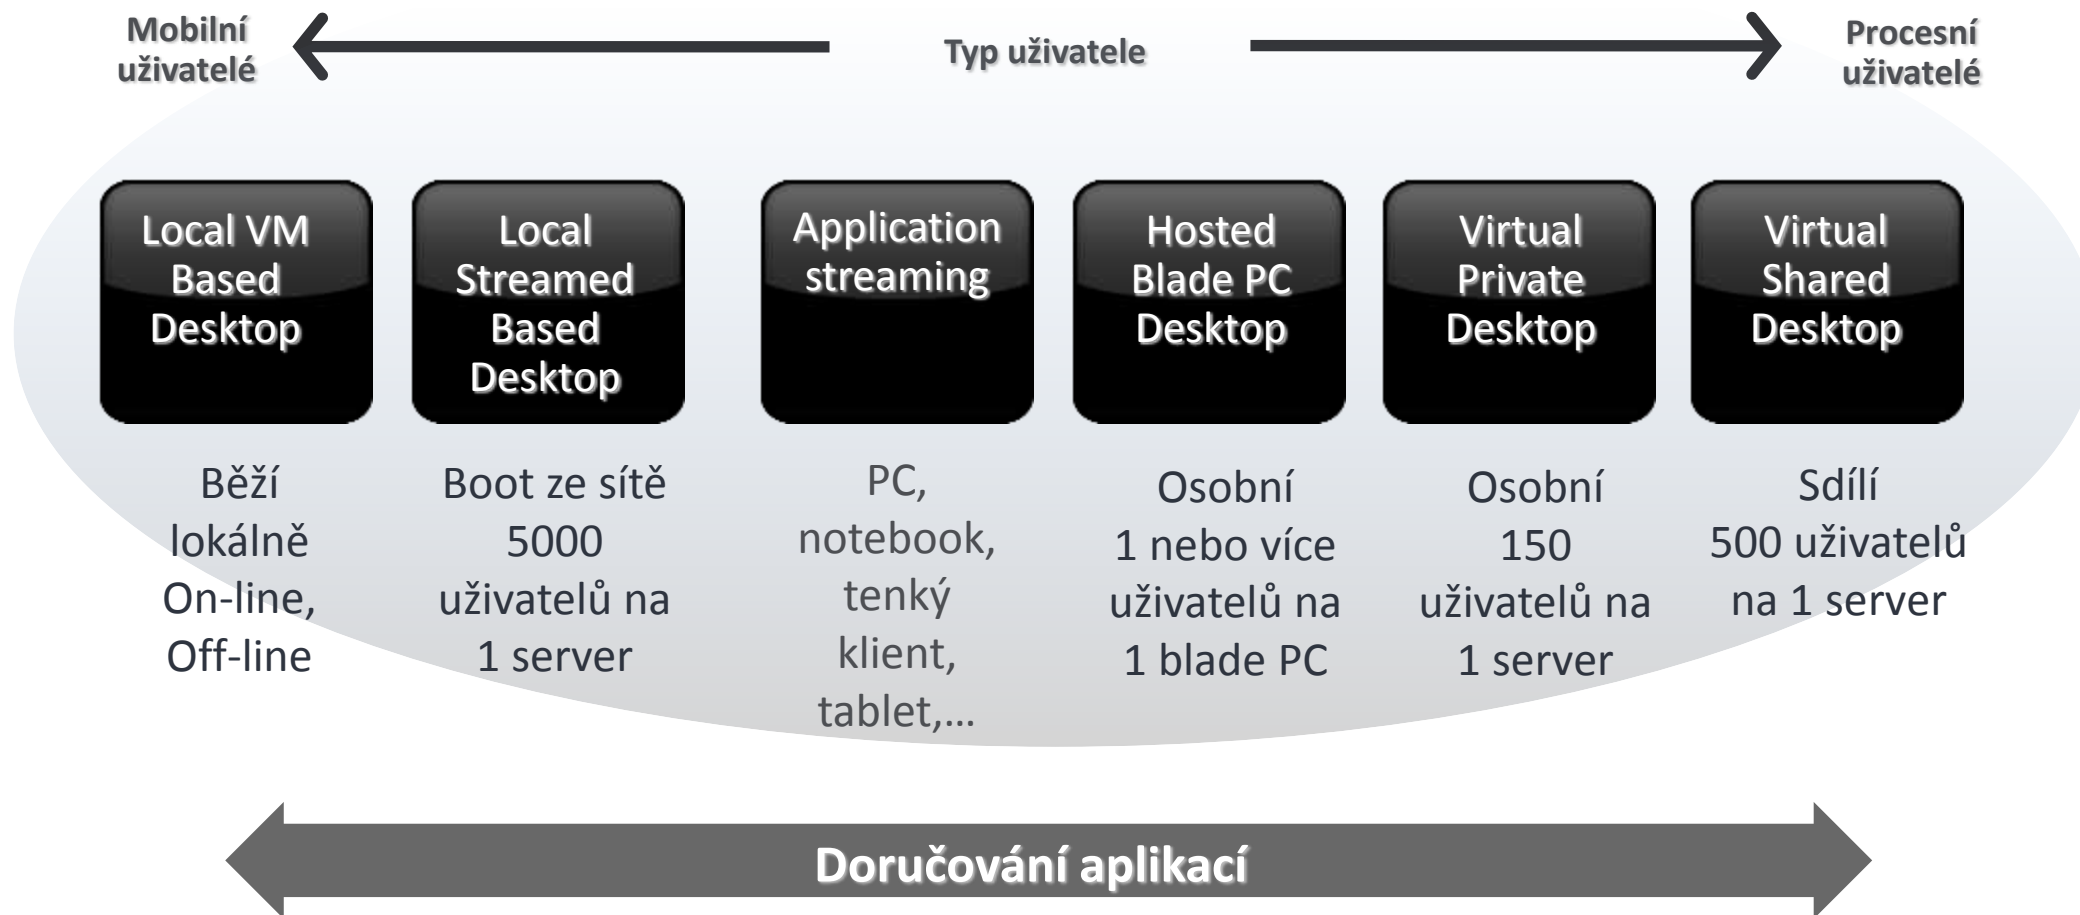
Mobilní uživatelé

Typ uživatele

Procesní uživatelé

Local VM Based Desktop

Local Streamed Based Desktop

Application streaming

Hosted Blade PC Desktop

Virtual Private Desktop

Virtual Shared Desktop

Běží lokálně On-line, Off-line

Boot ze sítě 5000 uživatelů na 1 server

PC, notebook, tenký klient, tablet,…

Osobní 1 nebo více uživatelů na 1 blade PC

Osobní 150 uživatelů na 1 server

Sdílí 500 uživatelů na 1 server

Doručování aplikací